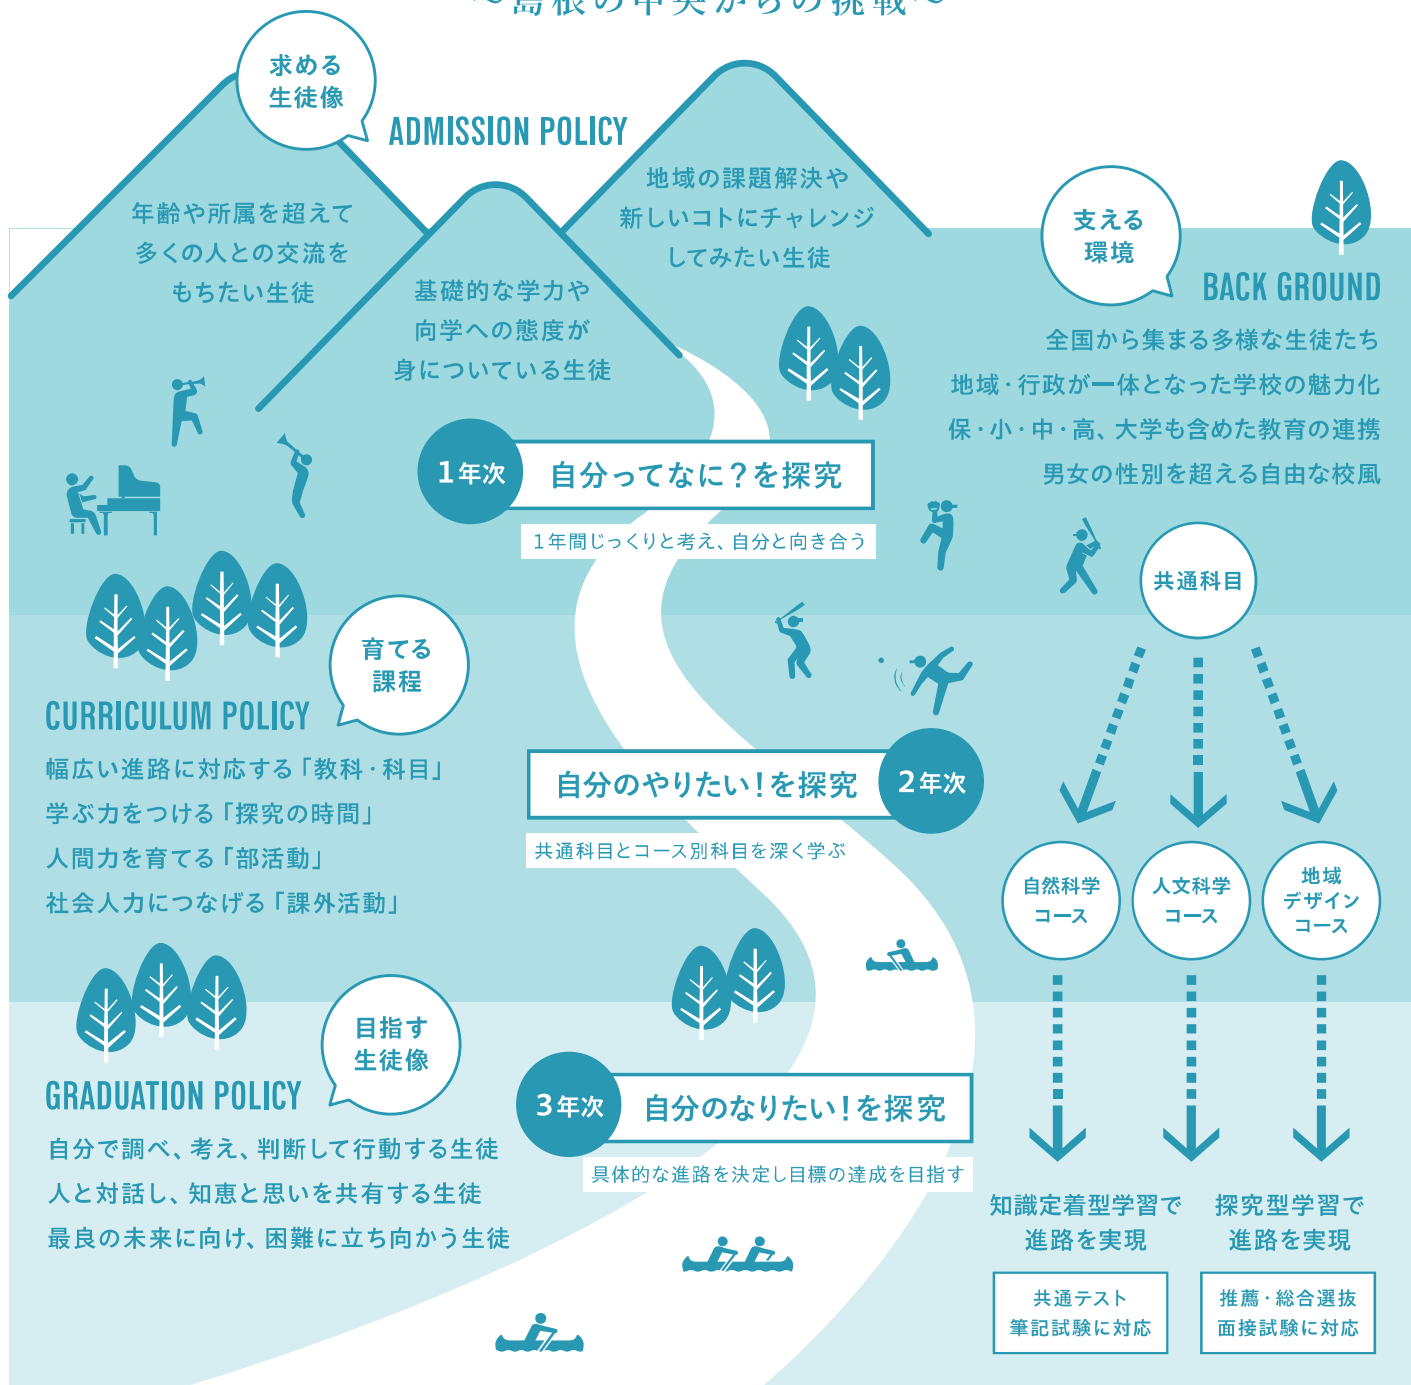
〜島根の中央からの挑戦〜

求める生徒像

ADMISSION POLICY

年齢や所属を超えて多くの人との交流をもちたい生徒

基礎的な学力や向学への態度が身についている生徒

地域の課題解決や新しいコトにチャレンジしてみたい生徒

支える環境

BACK GROUND

全国から集まる多様な生徒たち
地域・行政が一体となった学校の魅力化
保・小・中・高、大学も含めた教育の連携
男女の性別を超える自由な校風

1年次 自分ってなに？を探究

1年間じっくりと考え、自分と向き合う

共通科目

育てる課程

CURRICULUM POLICY

幅広い進路に対応する「教科・科目」
学ぶ力をつける「探究の時間」
人間力を育てる「部活動」
社会人力につなげる「課外活動」

自分のやりたい！を探究 2年次

共通科目とコース別科目を深く学ぶ

自然科学コース

人文科学コース

地域デザインコース

目指す生徒像

GRADUATION POLICY

自分で調べ、考え、判断して行動する生徒
人と対話し、知恵と思いを共有する生徒
最良の未来に向け、困難に立ち向かう生徒

3年次 自分のなりたい！を探究

具体的な進路を決定し目標の達成を目指す

知識定着型学習で進路を実現

探究型学習で進路を実現

共通テスト筆記試験に対応

推薦・総合選抜面接試験に対応